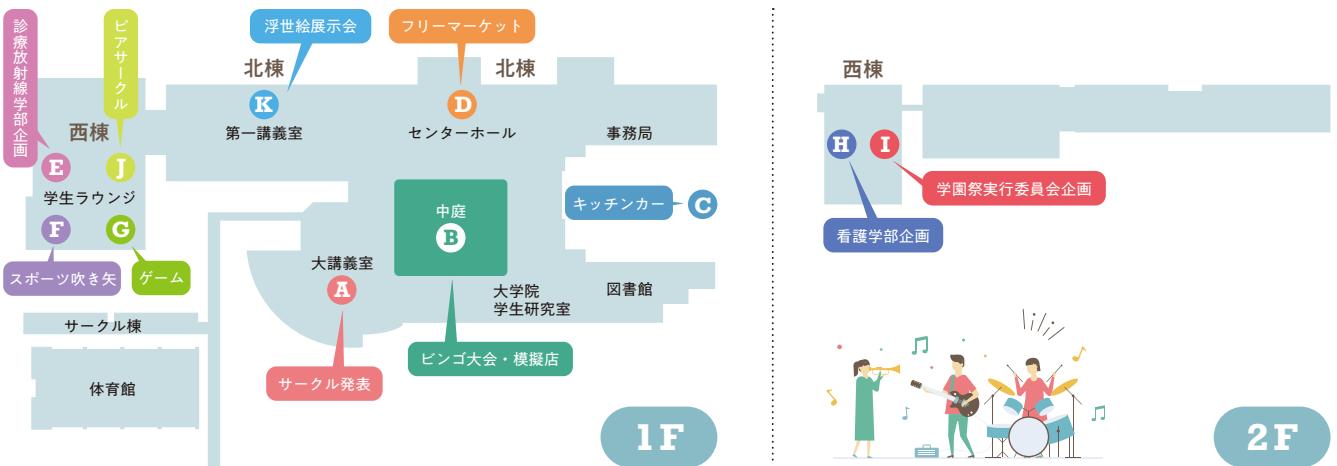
診療放射線学部企画

ピアサークル

浮世絵展示会

フリーマーケット

北棟

K

第一講義室

D

センターホール

北棟

事務局

西棟

E

J

学生ラウンジ

F

G

スポーツ吹き矢

ゲーム

中庭

B

キッチンカー

C

大講義室

A

大学院
学生研究室

図書館

サークル棟

体育館

サークル発表

ビンゴ大会・模擬店

1F

西棟

H

I

学園祭実行委員会企画

看護学部企画

2F